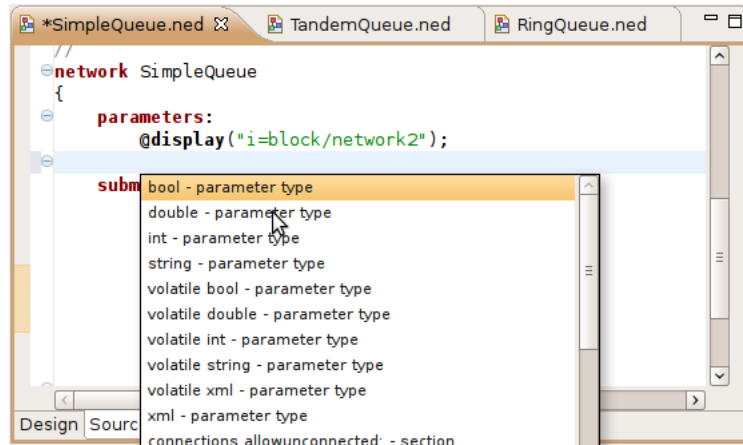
*SimpleQueue.ned
TandemQueue.ned
RingQueue.ned

//
network SimpleQueue
{
parameters:
@display("i=block/network2");

subm

bool - parameter type
double - parameter type
int - parameter type
string - parameter type
volatile bool - parameter type
volatile double - parameter type
volatile int - parameter type
volatile string - parameter type
volatile xml - parameter type
xml - parameter type
connections allowunconnected: - section

Design
Sourc